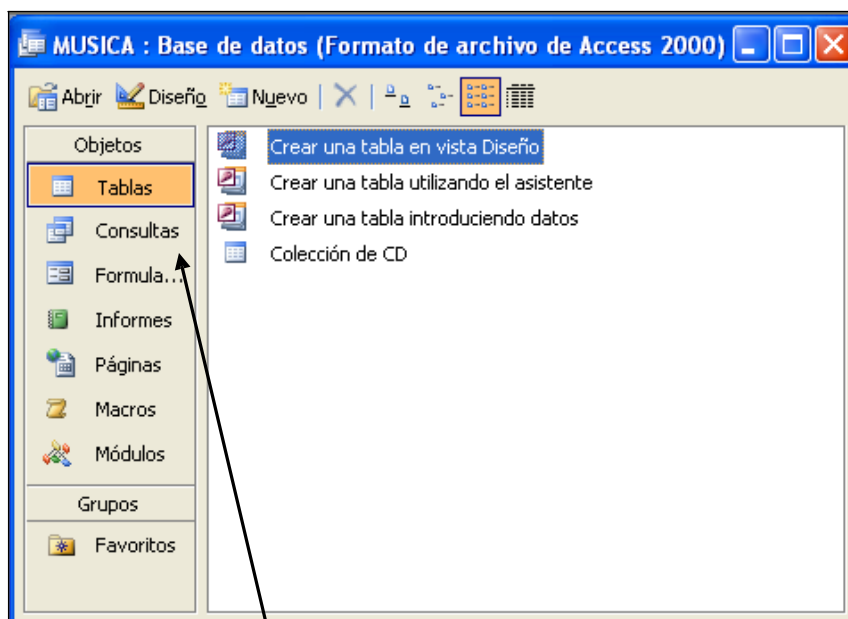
MUSICA : Base de datos (Formato de archivo de Access 2000)

Abrir Diseño Nuevo

Objetos
Tablas
Consultas
Formula...
Informes
Páginas
Macros
Módulos
Grupos
Favoritos

Crear una tabla en vista Diseño
Crear una tabla utilizando el asistente
Crear una tabla introduciendo datos
Colección de CD